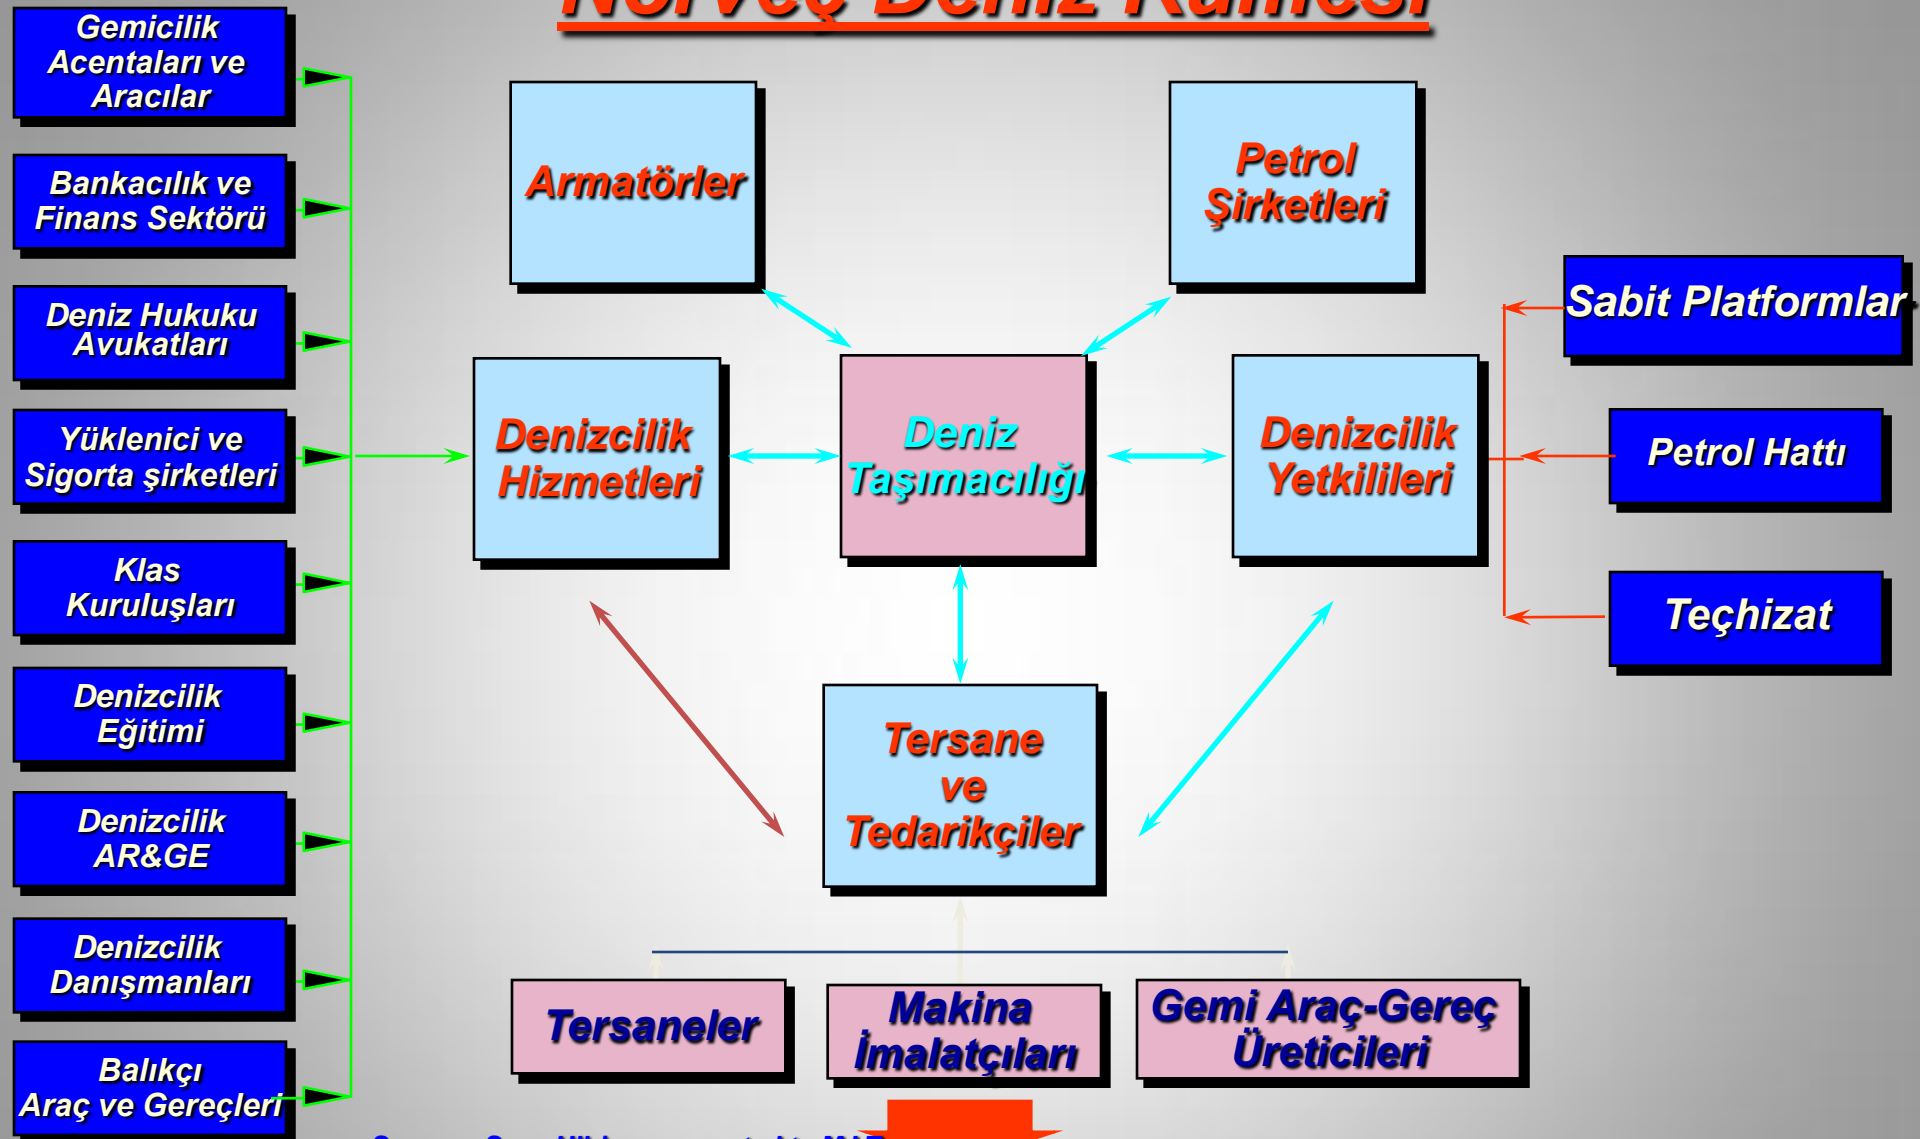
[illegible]

Gemicilik Acentaları ve Aracılar

Bankacılık ve Finans Sektörü

Deniz Hukuku Avukatları

Yüklenici ve Sigorta şirketleri

Klas Kuruluşları

Denizcilik Eğitimi

Denizcilik AR&GE

Denizcilik Danışmanları

Balıkçı Araç ve Gereçleri

Armatörler

Petrol Şirketleri

Denizcilik Hizmetleri

Deniz Taşımacılığı

Denizcilik Yetkilileri

Sabit Platformlar

Petrol Hattı

Teçhizat

Tersane ve Tedarikçiler

Tersaneler

Makina İmalatçıları

Gemi Araç-Gereç Üreticileri

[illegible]